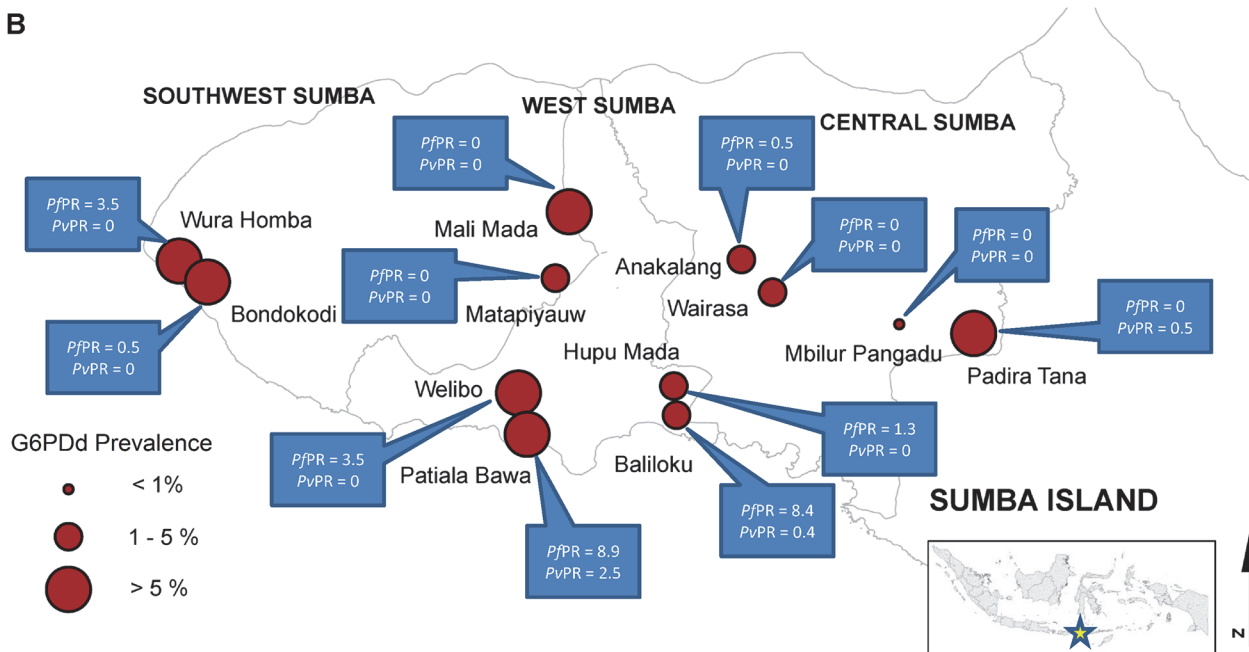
B

SOUTHWEST SUMBA

WEST SUMBA

CENTRAL SUMBA

$Pf$PR = 0
$Pv$PR = 0

$Pf$PR = 0.5
$Pv$PR = 0

$Pf$PR = 3.5
$Pv$PR = 0

Wura Homba

Mali Mada

$Pf$PR = 0
$Pv$PR = 0

$Pf$PR = 0
$Pv$PR = 0

Anakalang

$Pf$PR = 0
$Pv$PR = 0

Bondokodi

Matapiyauw

Wairasa

$Pf$PR = 0
$Pv$PR = 0.5

$Pf$PR = 0.5
$Pv$PR = 0

Mbilur Pangadu

Hupu Mada

Padira Tana

Welibo

G6PDd Prevalence

$Pf$PR = 1.3
$Pv$PR = 0

$Pf$PR = 3.5
$Pv$PR = 0

Patiala Bawa

Baliloku

< 1%

1 - 5 %

> 5 %

SUMBA ISLAND

$Pf$PR = 8.4
$Pv$PR = 0.4

$Pf$PR = 8.9
$Pv$PR = 2.5

N